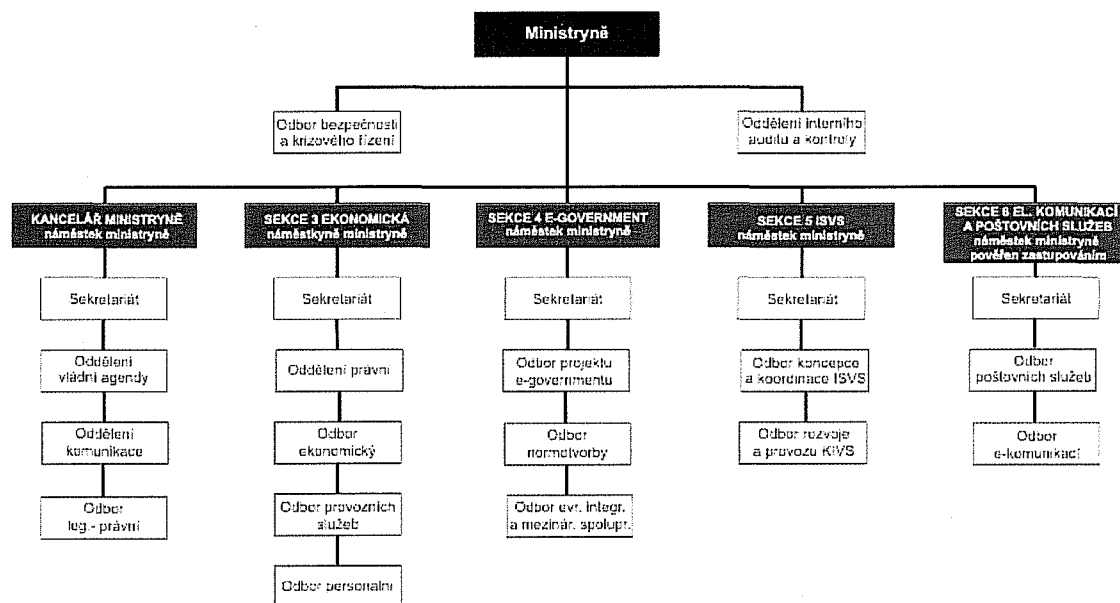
Ministryně

Odbor bezpečnosti a krizového řízení

Oddělení interního auditu a kontroly

KANCELÁŘ MINISTRYNĚ
náměstek ministryně

Sekretariát

Oddělení vládní agendy

Oddělení komunikace

Odbor leg.- právní

SEKCE 3 EKONOMICKÁ
náměstkyně ministryně

Sekretariát

Oddělení právní

Odbor ekonomický

Odbor provozních služeb

Odbor personální

SEKCE 4 E-GOVERNMENT
náměstek ministryně

Sekretariát

Odbor projektu e-governmentu

Odbor normotvorby

Odbor evr. integr. a mezinár. spolupr.

SEKCE 5 ISVS
náměstek ministryně

Sekretariát

Odbor koncepce a koordinace ISVS

Odbor rozvoje a provozu KIVS

SEKCE 6 EL. KOMUNIKACÍ A POŠTOVNÍCH SLUŽEB
náměstek ministryně pověřen zastupováním

Sekretariát

Odbor poštovních služeb

Odbor e-komunikací